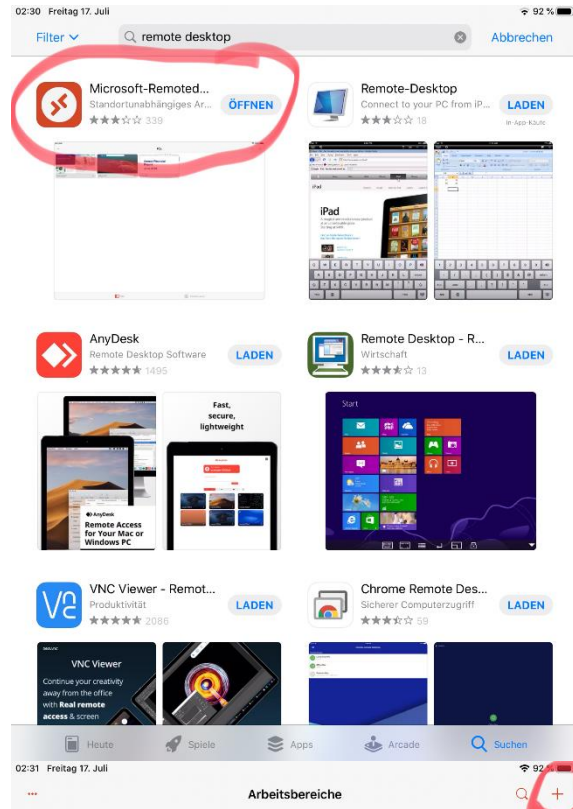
02:30 Freitag 17. Juli
92 %

Filter
remote desktop
Abbrechen

Microsoft-Remoted...
Standortunabhängiges Ar...
339
ÖFFNEN

Remote-Desktop
Connect to your PC from iP...
18
LADEN
In-App-Käufe

iPad

AnyDesk
Remote Desktop Software
1495
LADEN

Fast, secure, lightweight

AnyDesk
Remote Access for Your Mac or Windows PC

Remote Desktop - R...
Wirtschaft
13
LADEN

Start

VNC Viewer - Remot...
Produktivität
2086
LADEN

VNC Viewer
Continue your creativity away from the office with Real remote access & screen

Chrome Remote Des...
Sicherer Computerzugriff
59
LADEN

Heute
Spiele
Apps
Arcade
Suchen

02:31 Freitag 17. Juli
92 %
Arbeitsbereiche